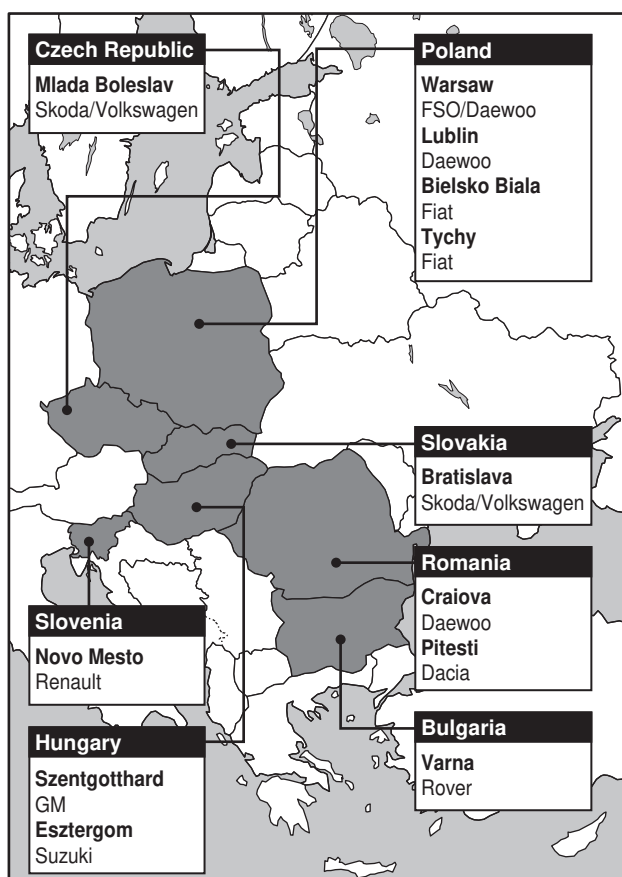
Czech Republic
Mlada Boleslav
Skoda/Volkswagen

Poland
Warsaw
FSO/Daewoo
Lublin
Daewoo
Bielsko Biala
Fiat
Tychy
Fiat

Slovakia
Bratislava
Skoda/Volkswagen

Romania
Craiova
Daewoo
Pitesti
Dacia

Slovenia
Novo Mesto
Renault

Bulgaria
Varna
Rover

Hungary
Szentgotthard
GM
Esztergom
Suzuki